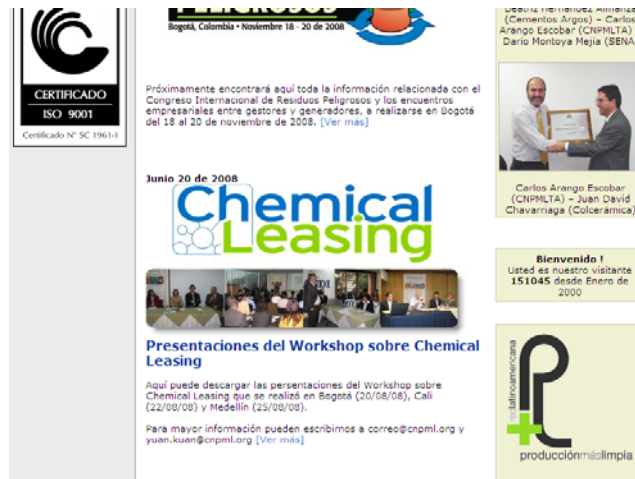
CERTIFICADO
ISO 9001
Certificado N° SC 1961-1

Bogotá, Colombia • Noviembre 18 - 20 de 2008

Próximamente encontrará aquí toda la información relacionada con el Congreso Internacional de Residuos Peligrosos y los encuentros empresariales entre gestores y generadores, a realizarse en Bogotá del 18 al 20 de noviembre de 2008. [Ver más]

Junio 20 de 2008

Chemical Leasing

Presentaciones del Workshop sobre Chemical Leasing

Aquí puede descargar las persentaciones del Workshop sobre Chemical Leasing que se realizó en Bogotá (20/08/08), Cali (22/08/08) y Medellín (25/08/08).

Para mayor información pueden escribimos a correo@cnpml.org y yuan.kuan@cnpml.org [Ver más]

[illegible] (Cementos Argos) – Carlos Arango Escobar (CNPMLTA) – Darío Montoya Mejía (SENA)

Carlos Arango Escobar (CNPMLTA) – Juan David Chavarriaga (Colcerámica)

Bienvenido !
Usted es nuestro visitante 151045 desde Enero de 2000

redlatinoamericana
producciónmáslimpia